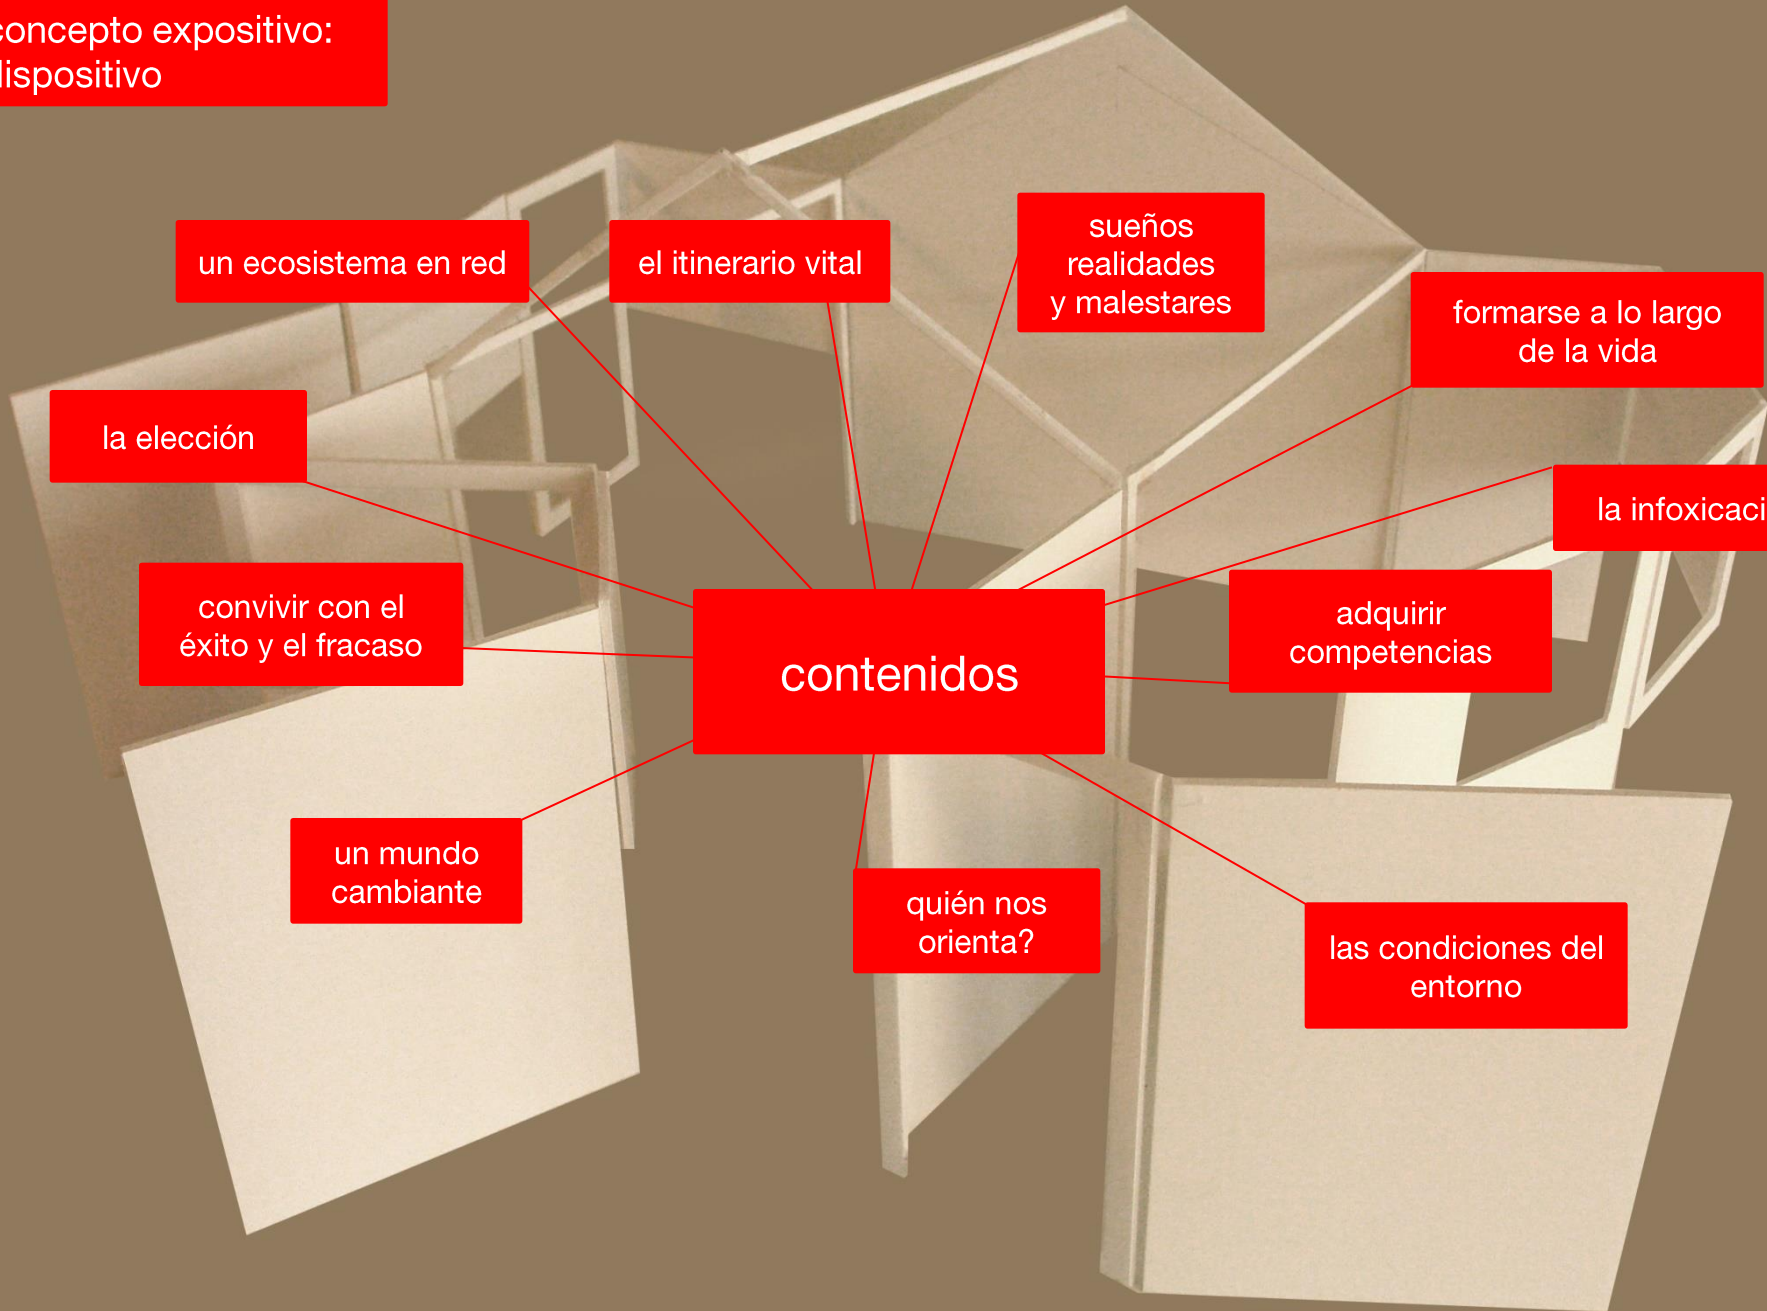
concepto expositivo: dispositivo

un ecosistema en red

el itinerario vital

sueños realidades y malestares

formarse a lo largo de la vida

la elección

la infoxicaci

convivir con el éxito y el fracaso

contenidos

adquirir competencias

un mundo cambiante

quién nos orienta?

las condiciones del entorno